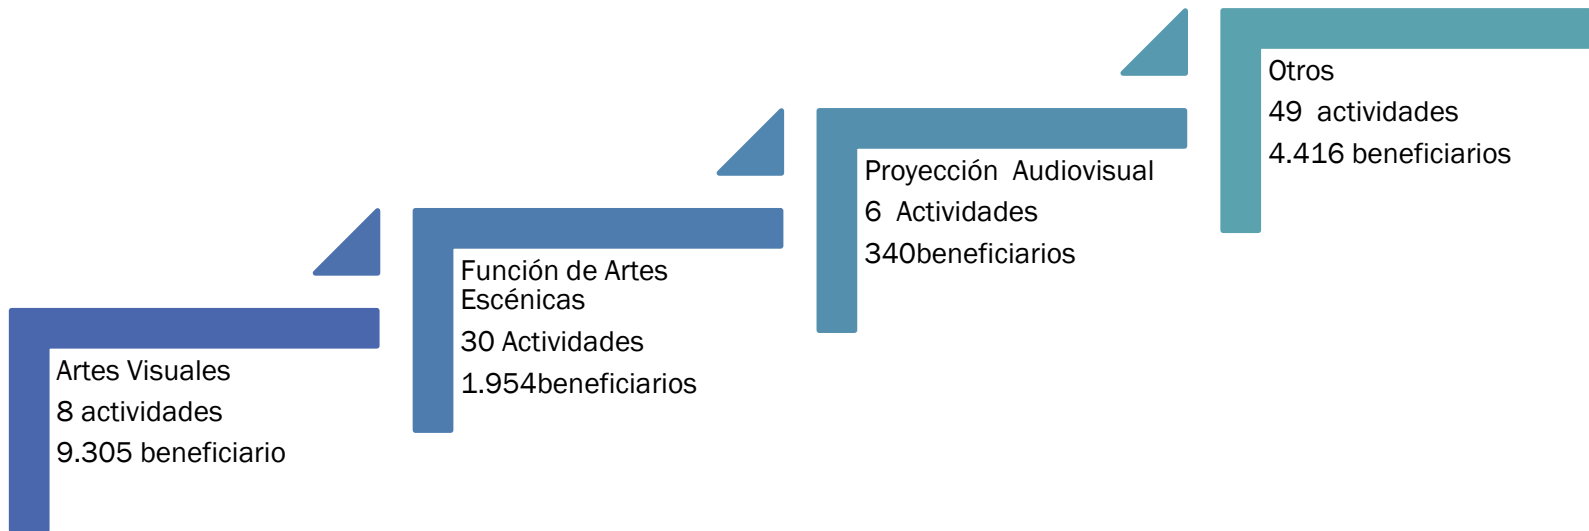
Artes Visuales
8 actividades
9.305 beneficiario

Función de Artes Escénicas
30 Actividades
1.954beneficiarios

Proyección Audiovisual
6 Actividades
340beneficiarios

Otros
49 actividades
4.416 beneficiarios